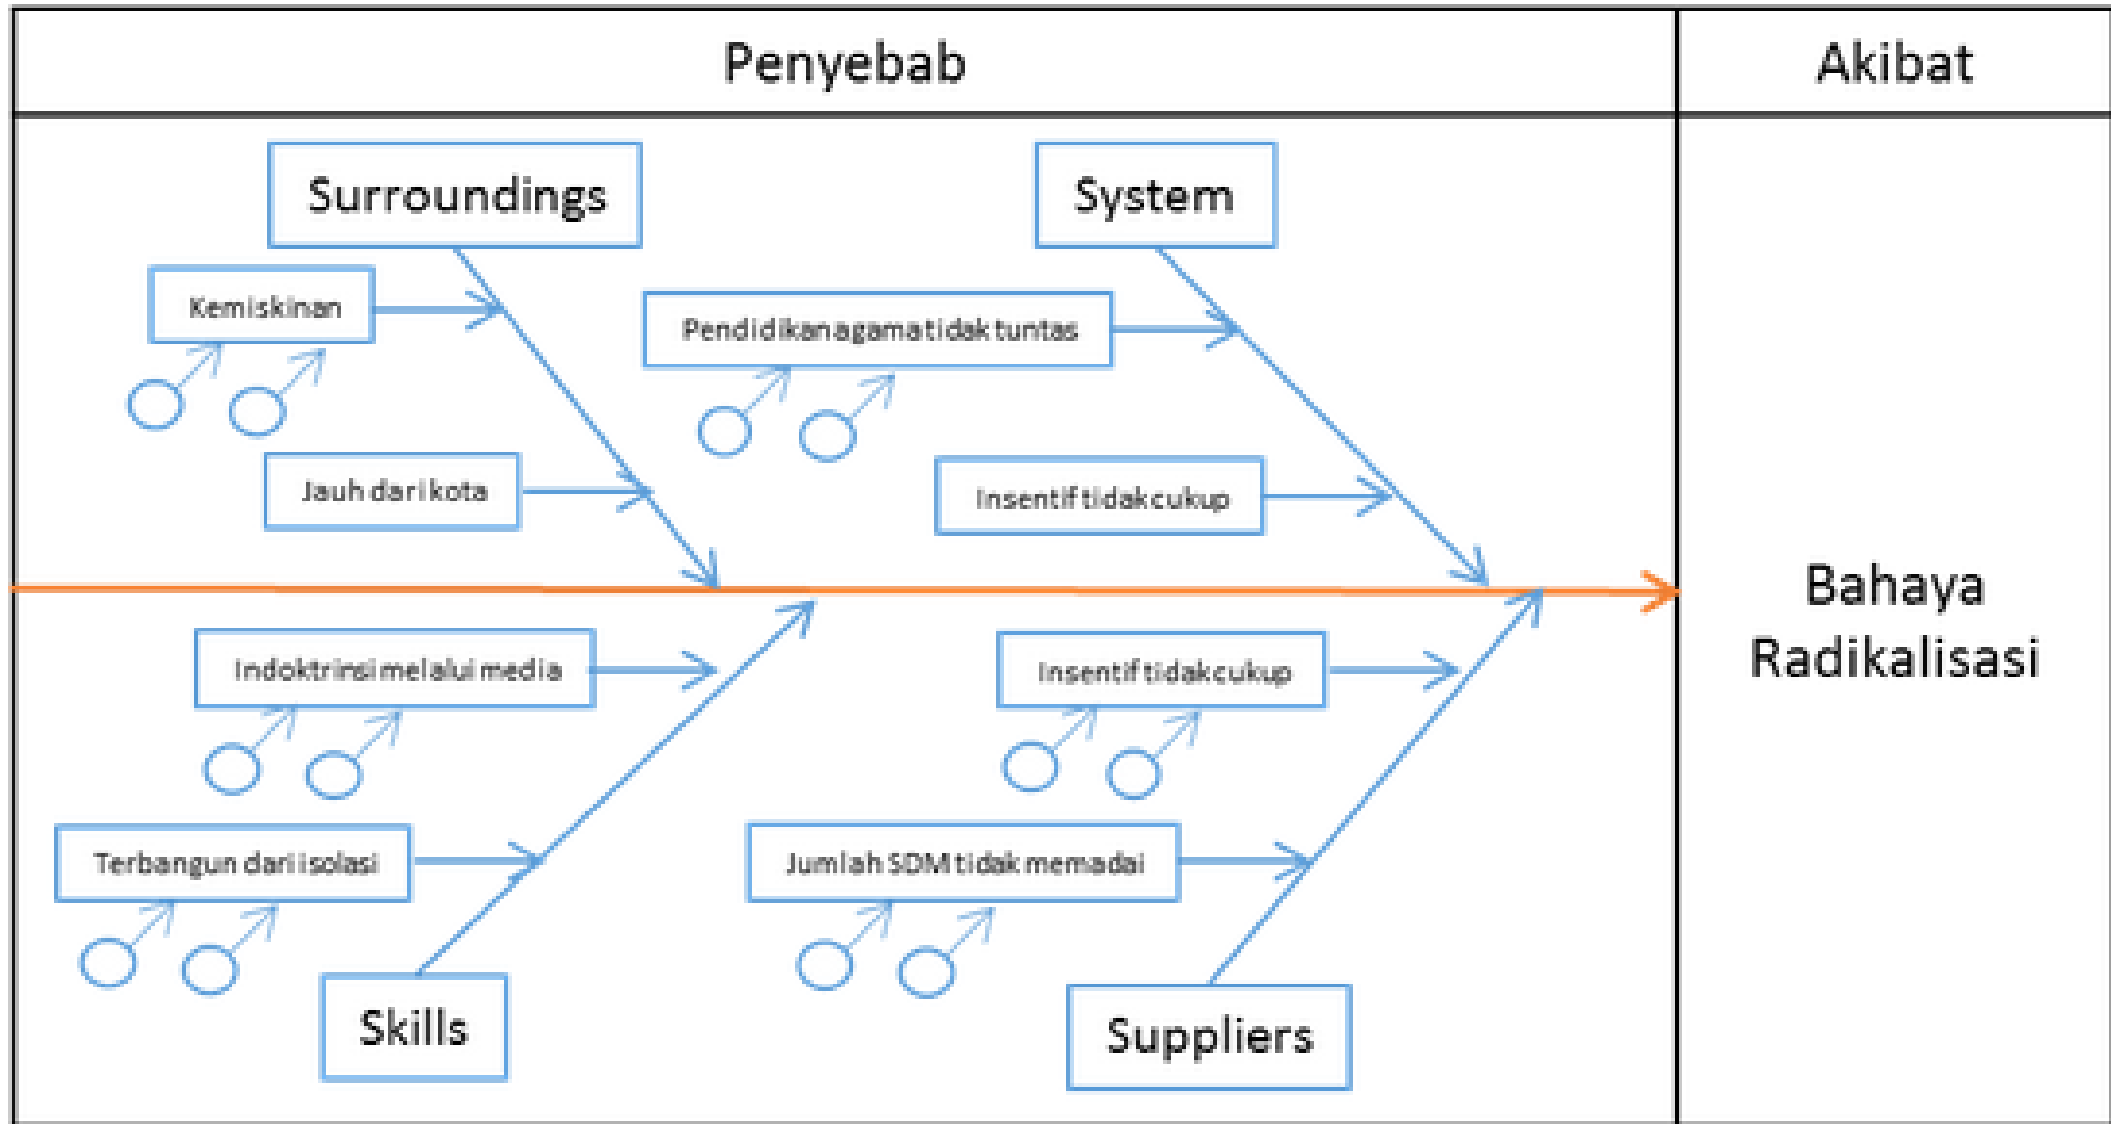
| Penyebab | Akibat |
|---|---|
| Surroundings<br>Kemiskinan<br>Jauh dari kota<br>System<br>Pendidikan agama tidak tuntas<br>Insentif tidak cukup<br>Indoktrinsi melalui media<br>Terbangun dari isolasi<br>Skills<br>Insentif tidak cukup<br>Jumlah SDM tidak memadai<br>Suppliers | Bahaya Radikalisasi |